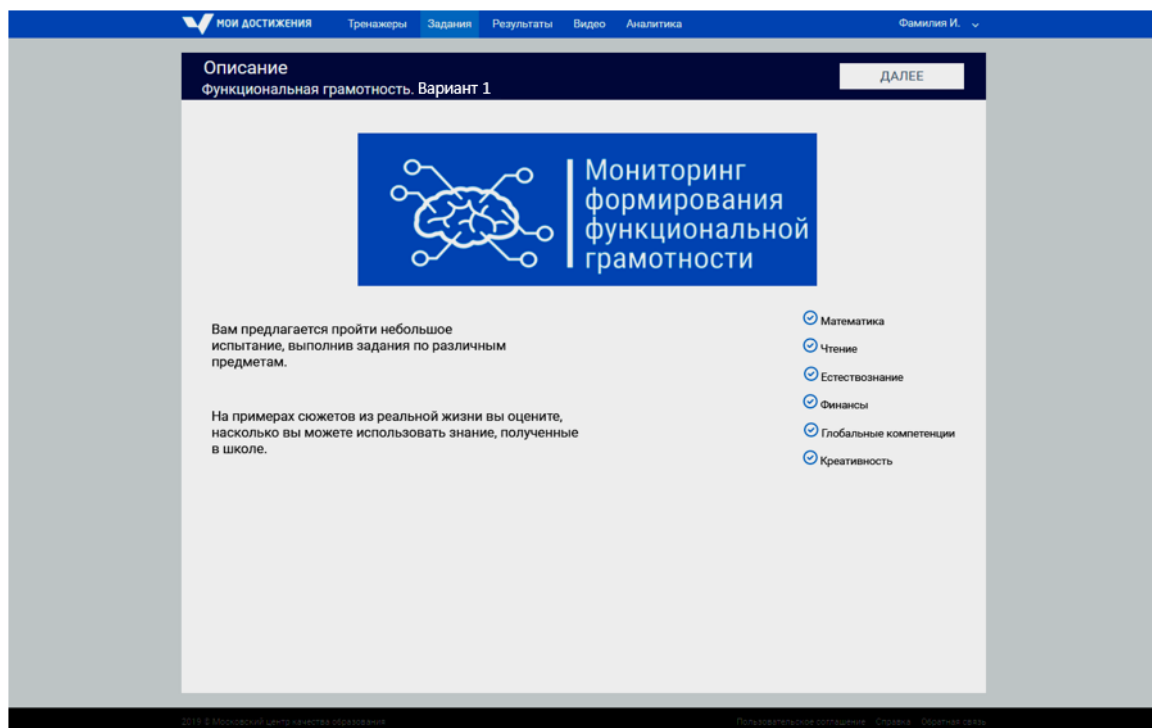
МОИ ДОСТИЖЕНИЯ Тренажеры Задания Результаты Видео Аналитика Фамилия И.

Описание
Функциональная грамотность. Вариант 1

ДАЛЕЕ

Мониторинг формирования функциональной грамотности

Вам предлагается пройти небольшое испытание, выполнив задания по различным предметам.

На примерах сюжетов из реальной жизни вы оцените, насколько вы можете использовать знание, полученные в школе.

Математика
Чтение
Естествознание
Финансы
Глобальные компетенции
Креативность

2019 © Московский центр качества образования

Пользовательское соглашение Справка Обратная связь